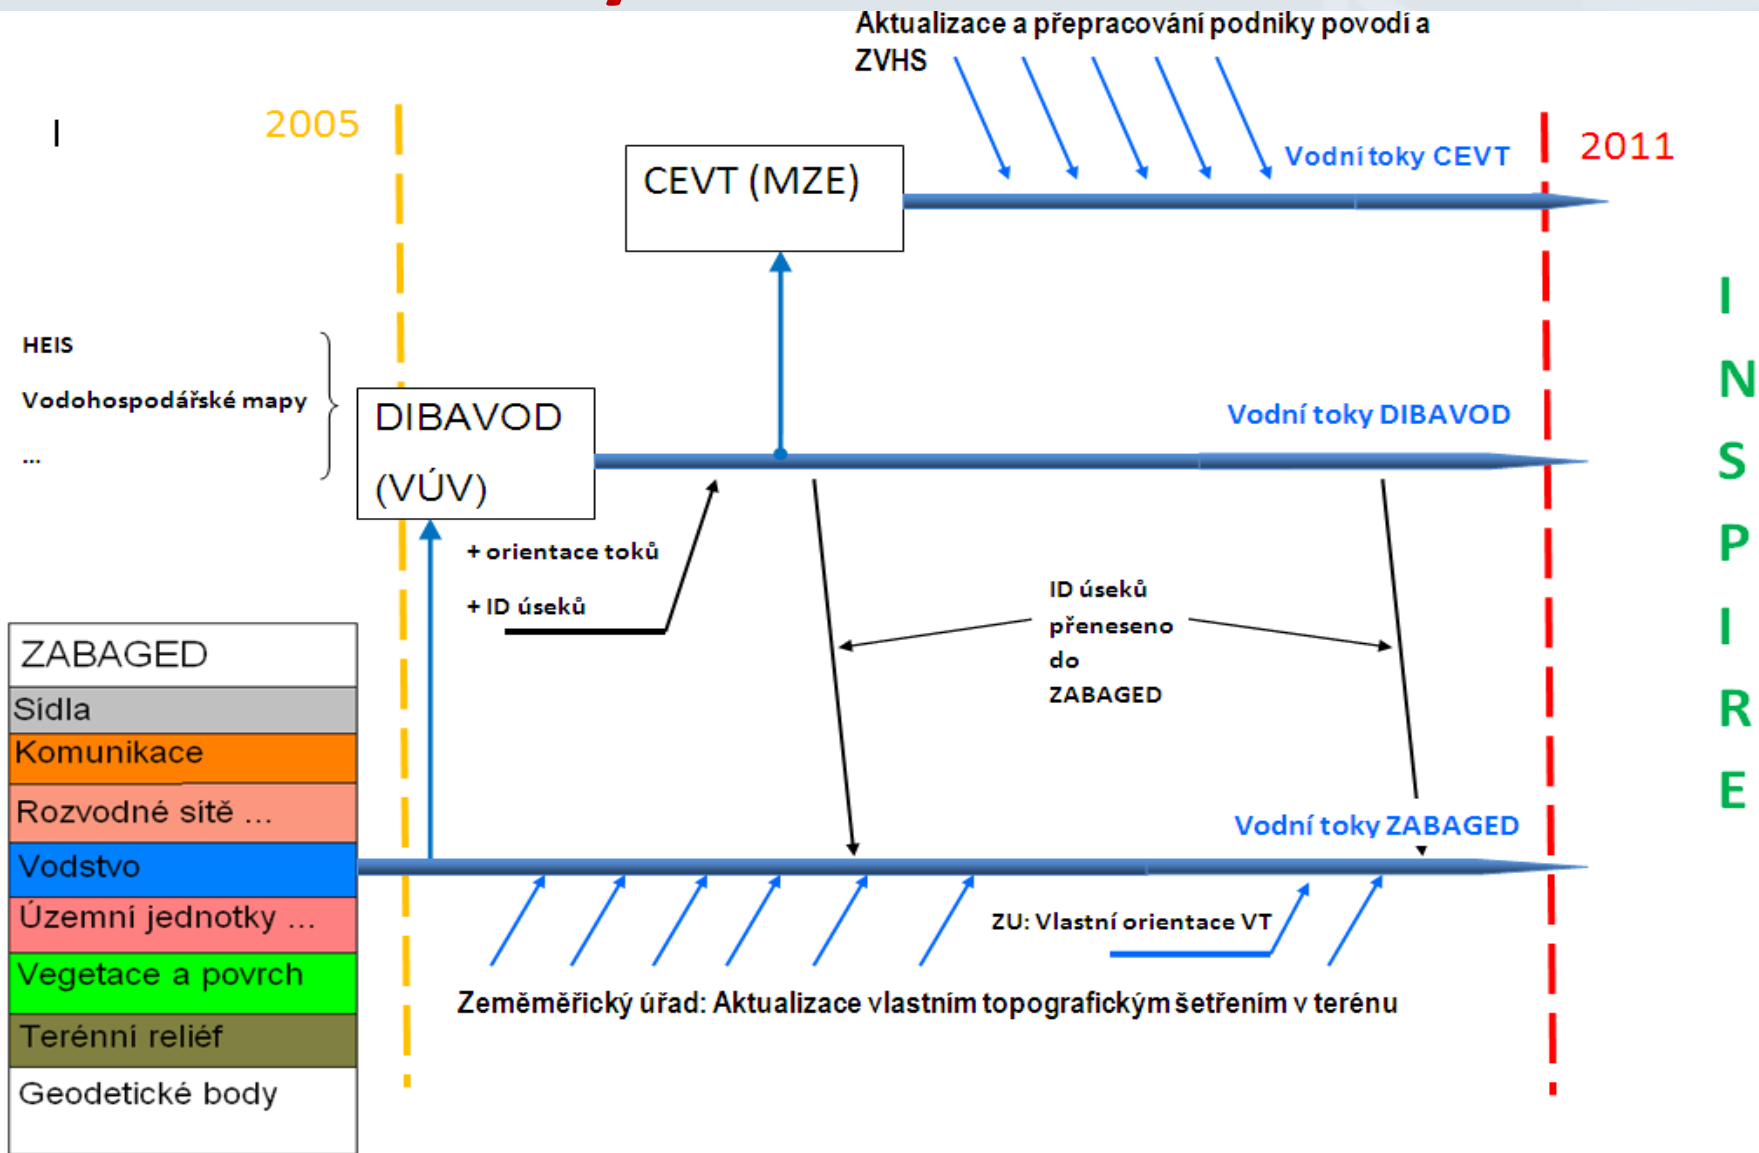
Aktualizace a přepracování podniky povodí a ZVHS

I

2005

CEVT (MZE)

Vodní toky CEVT

2011

I N S P I R E

HEIS

Vodohospodářské mapy

...

DIBAVOD (VÚV)

Vodní toky DIBAVOD

+ orientace toků

+ ID úseků

ID úseků přeneseno do ZABAGED

| ZABAGED |
|---|
| Sídla |
| Komunikace |
| Rozvodné sítě ... |
| Vodstvo |
| Územní jednotky ... |
| Vegetace a povrch |
| Terénní reliéf |
| Geodetické body |

Vodní toky ZABAGED

ZU: Vlastní orientace VT

Zeměměřický úřad: Aktualizace vlastním topografickým šetřením v terénu